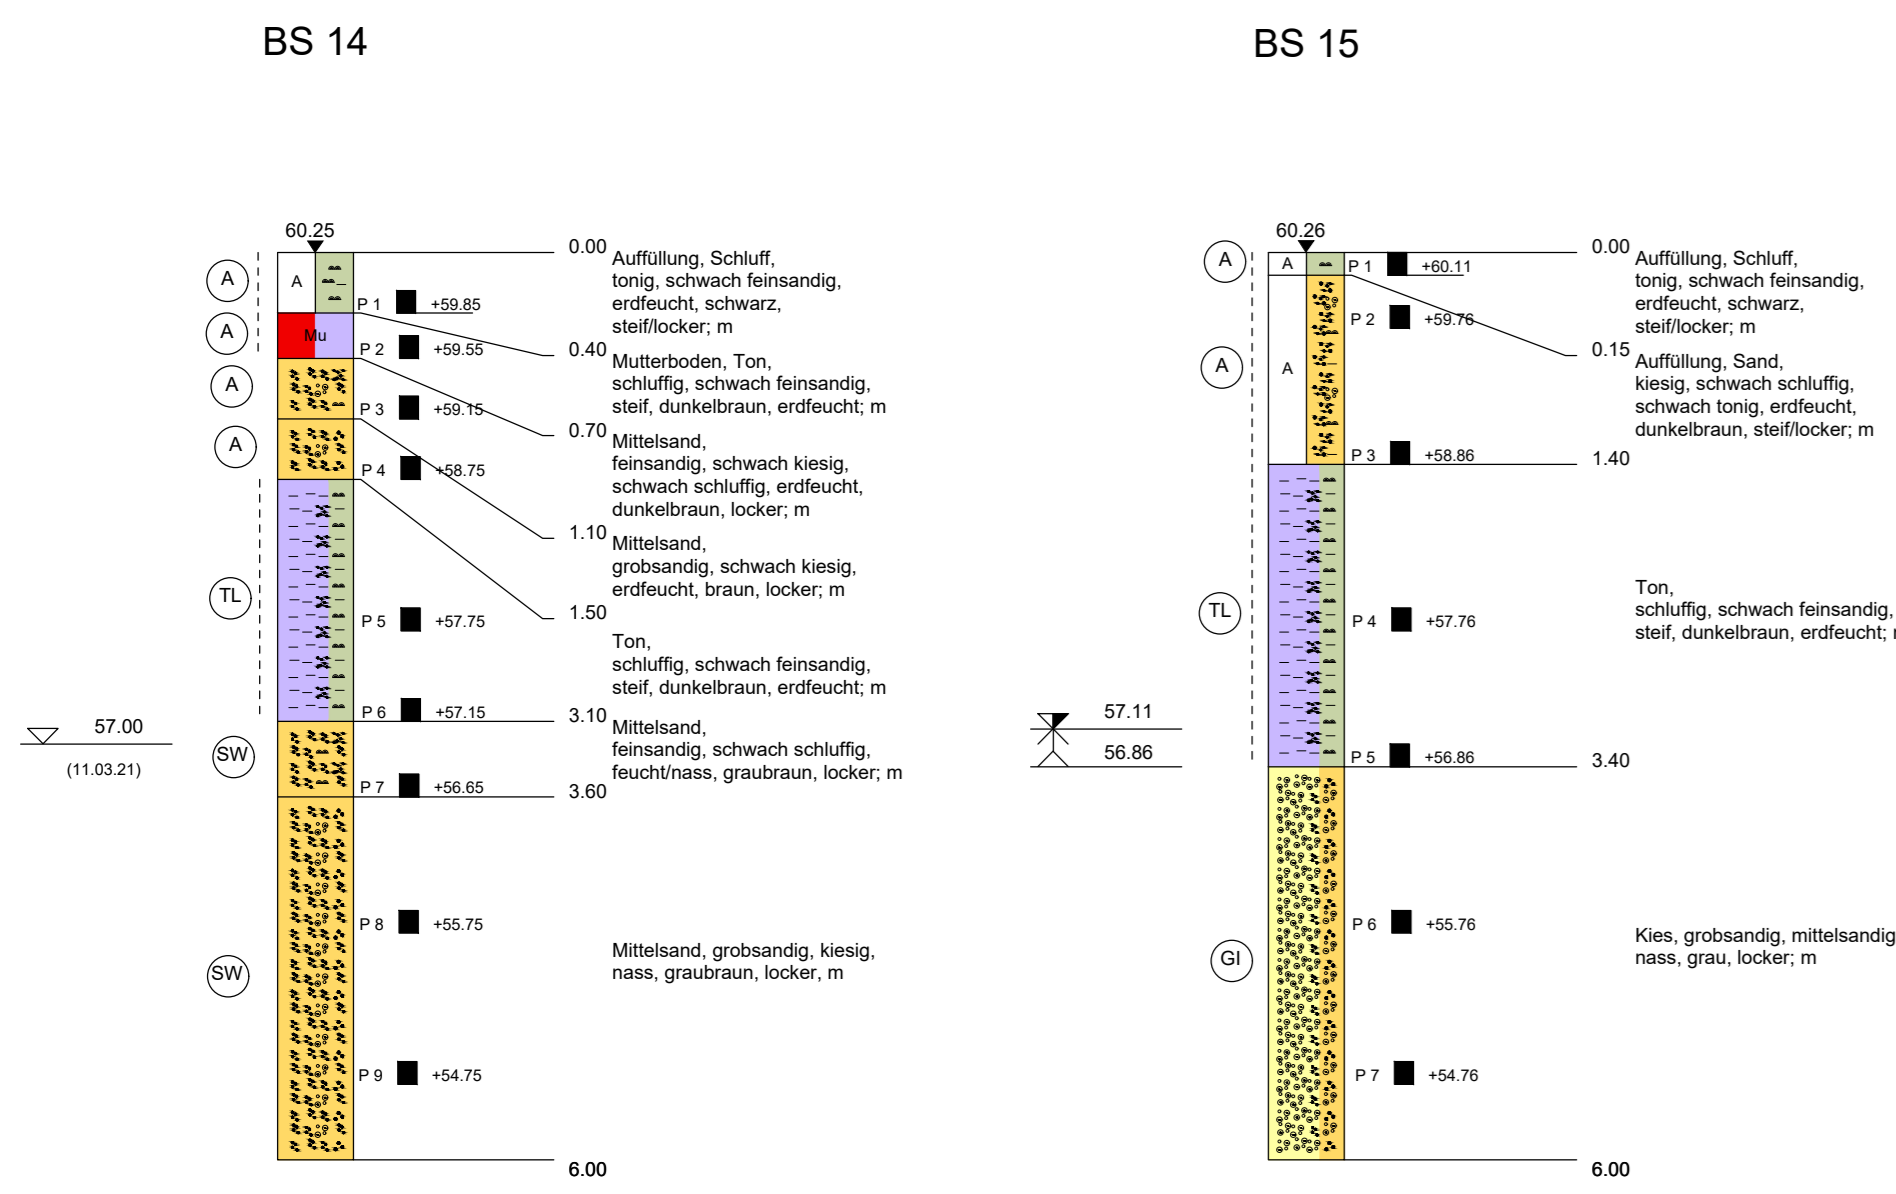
BS 14

60.25

A
A
A
A
TL
SW
SW

A
Mu

P 1 +59.85
P 2 +59.55
P 3 +59.15
P 4 +58.75
P 5 +57.75
P 6 +57.15
P 7 +56.65
P 8 +55.75
P 9 +54.75

57.00
(11.03.21)

0.00 Auffüllung, Schluff, tonig, schwach feinsandig, erdfeucht, schwarz, steif/locker; m

0.40 Mutterboden, Ton, schluffig, schwach feinsandig, steif, dunkelbraun, erdfeucht; m

0.70 Mittelsand, feinsandig, schwach kiesig, schwach schluffig, erdfeucht, dunkelbraun, locker; m

1.10 Mittelsand, grobsandig, schwach kiesig, erdfeucht, braun, locker; m

1.50 Ton, schluffig, schwach feinsandig, steif, dunkelbraun, erdfeucht; m

3.10 Mittelsand, feinsandig, schwach schluffig, feucht/nass, graubraun, locker; m

3.60

Mittelsand, grobsandig, kiesig, nass, graubraun, locker, m

6.00

BS 15

60.26

A
A
TL
GI

A
A

P 1 +60.11
P 2 +59.76
P 3 +58.86
P 4 +57.76
P 5 +56.86
P 6 +55.76
P 7 +54.76

57.11
56.86

0.00 Auffüllung, Schluff, tonig, schwach feinsandig, erdfeucht, schwarz, steif/locker; m

0.15 Auffüllung, Sand, kiesig, schwach schluffig, schwach tonig, erdfeucht, dunkelbraun, steif/locker; m

1.40

Ton, schluffig, schwach feinsandig, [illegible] steif, dunkelbraun, erdfeucht; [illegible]

3.40

Kies, grobsandig, mittelsandig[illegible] nass, grau, locker; m

6.00